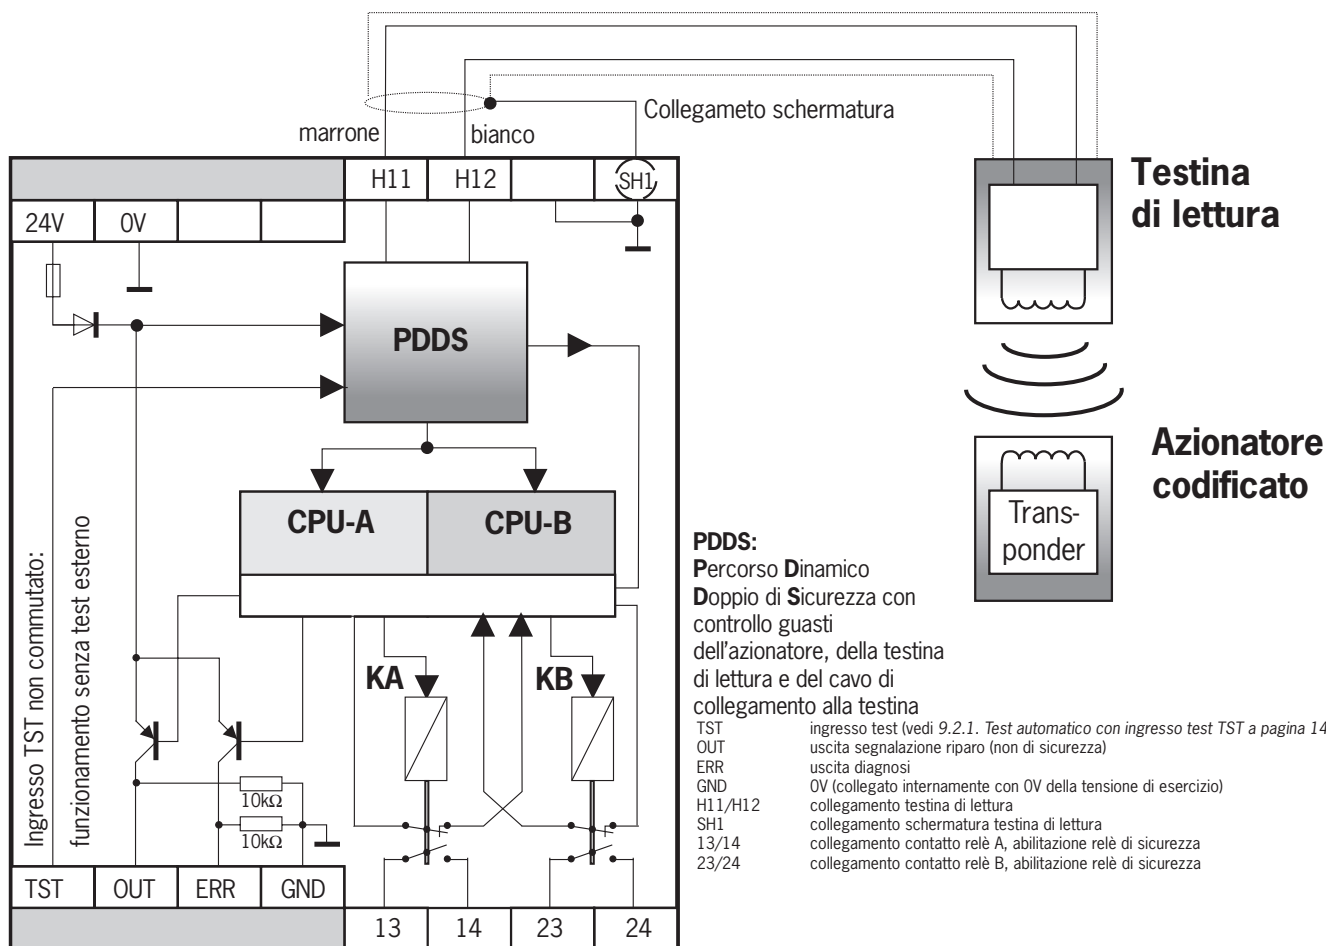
Collegameto schermatura

marrone

bianco

H11

H12

SH1

24V

0V

PDDS

CPU-A

CPU-B

KA

KB

Ingresso TST non commutato:

funzionamento senza test esterno

10kΩ

10kΩ

TST

OUT

ERR

GND

13

14

23

24

Testina di lettura

Azionatore codificato

Transponder

**PDDS:**
**P**ercorso **D**inamico **D**oppio di **S**icurezza con controllo guasti dell'azionatore, della testina di lettura e del cavo di collegamento alla testina

| | |
|---|---|
| TST | ingresso test (vedi *9.2.1. Test automatico con ingresso test TST a pagina 14* |
| OUT | uscita segnalazione riparo (non di sicurezza) |
| ERR | uscita diagnosi |
| GND | 0V (collegato internamente con 0V della tensione di esercizio) |
| H11/H12 | collegamento testina di lettura |
| SH1 | collegamento schermatura testina di lettura |
| 13/14 | collegamento contatto relè A, abilitazione relè di sicurezza |
| 23/24 | collegamento contatto relè B, abilitazione relè di sicurezza |